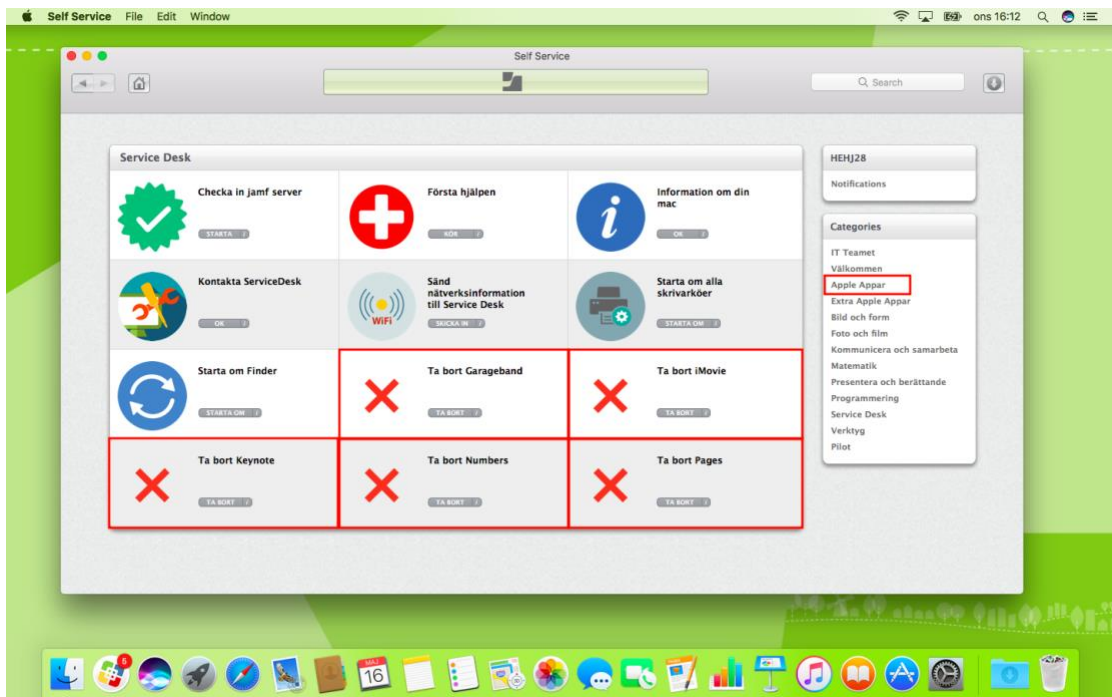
Self Service File Edit Window

ons 16:12

Self Service

Search

Service Desk

Checka in jamf server
STARTA

Första hjälpen
KÖR

Information om din mac
OK

Kontakta ServiceDesk
OK

Sänd nätverksinformation till Service Desk
SKICKA IN

WiFi

Starta om alla skrivarköer
STARTA OM

Starta om Finder
STARTA OM

Ta bort Garageband
TA BORT

Ta bort iMovie
TA BORT

Ta bort Keynote
TA BORT

Ta bort Numbers
TA BORT

Ta bort Pages
TA BORT

HEHJ28

Notifications

Categories

IT Teamet
Välkommen
Apple Appar
Extra Apple Appar
Bild och form
Foto och film
Kommunicera och samarbeta
Matematik
Presentera och berättande
Programmering
Service Desk
Verktyg
Pilot

6

MAJ
16